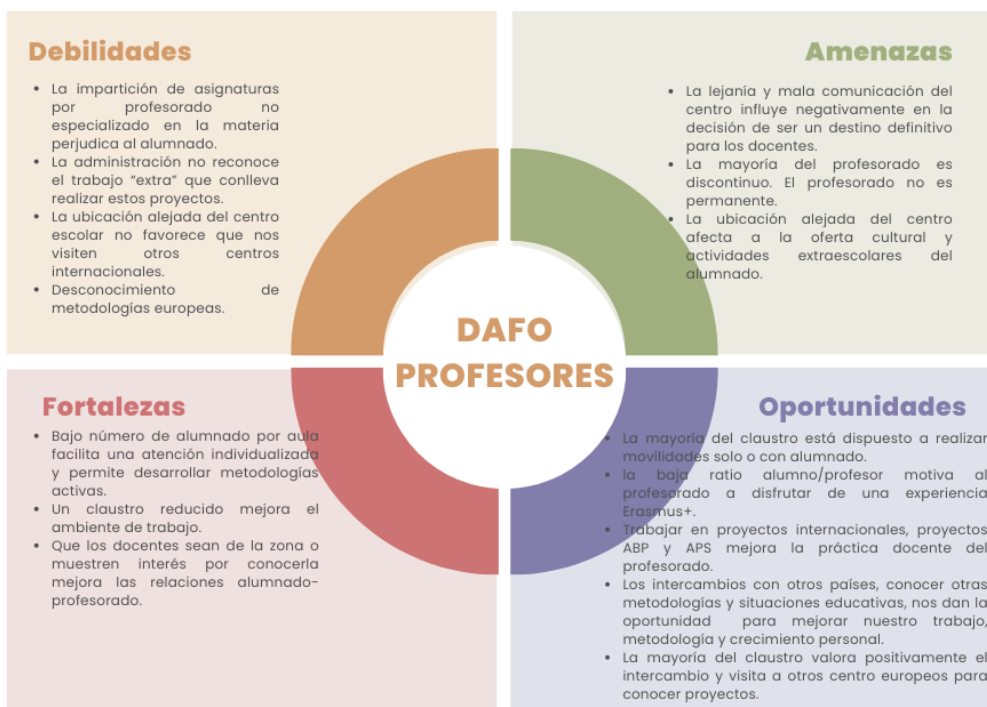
Debilidades

- La impartición de asignaturas por profesorado no especializado en la materia perjudica al alumnado.
- La administración no reconoce el trabajo "extra" que conlleva realizar estos proyectos.
- La ubicación alejada del centro escolar no favorece que nos visiten otros centros internacionales.
- Desconocimiento de metodologías europeas.

Amenazas

- La lejanía y mala comunicación del centro influye negativamente en la decisión de ser un destino definitivo para los docentes.
- La mayoría del profesorado es discontinuo. El profesorado no es permanente.
- La ubicación alejada del centro afecta a la oferta cultural y actividades extraescolares del alumnado.

DAFO PROFESORES

Fortalezas

- Bajo número de alumnado por aula facilita una atención individualizada y permite desarrollar metodologías activas.
- Un claustro reducido mejora el ambiente de trabajo.
- Que los docentes sean de la zona o muestren interés por conocerla mejora las relaciones alumnado-profesorado.

Oportunidades

- La mayoría del claustro está dispuesto a realizar movilidades solo o con alumnado.
- la baja ratio alumno/profesor motiva al profesorado a disfrutar de una experiencia Erasmus+.
- Trabajar en proyectos internacionales, proyectos ABP y APS mejora la práctica docente del profesorado.
- Los intercambios con otros países, conocer otras metodologías y situaciones educativas, nos dan la oportunidad para mejorar nuestro trabajo, metodología y crecimiento personal.
- La mayoría del claustro valora positivamente el intercambio y visita a otros centro europeos para conocer proyectos.